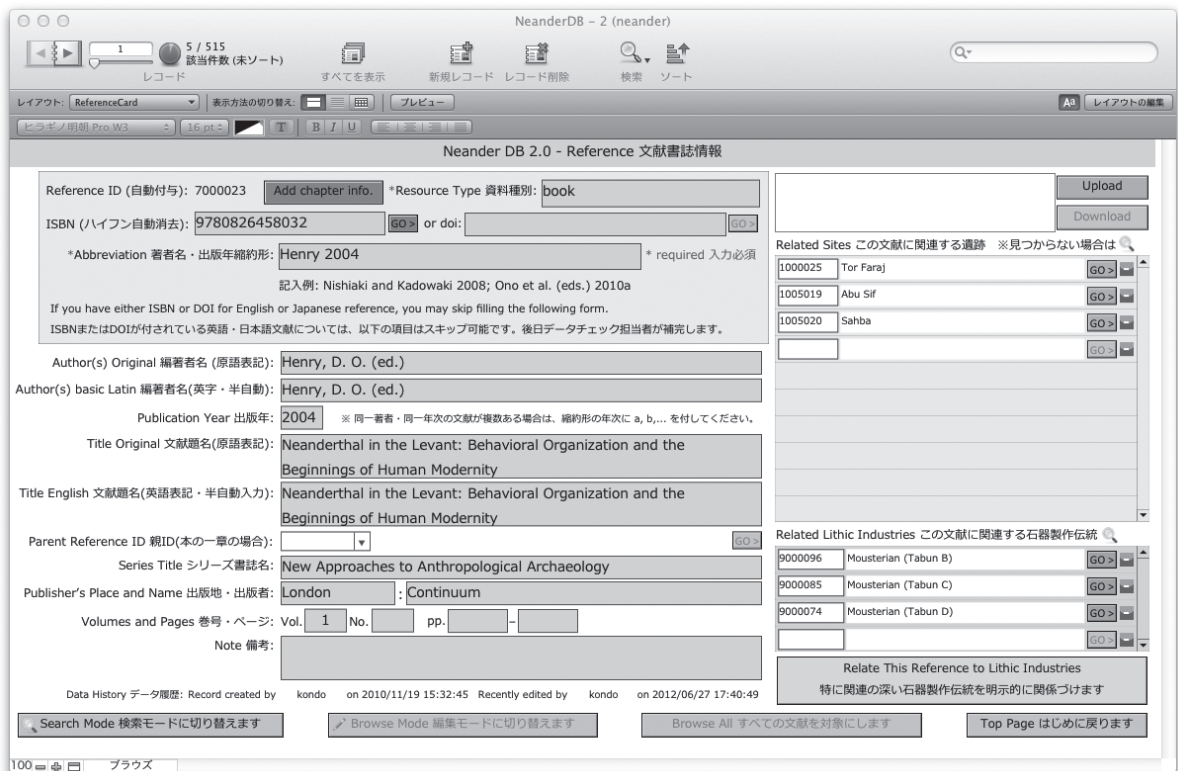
NeanderDB - 2 (neander)

1
5 / 515
該当件数 (未ソート)
レコード
すべてを表示
新規レコード
レコード削除
検索
ソート

レイアウト: ReferenceCard
表示方法の切り替え:
プレビュー
レイアウトの編集

ヒラギノ明朝 Pro W3
16 pt
T
B I U

Neander DB 2.0 - Reference 文献書誌情報

Reference ID (自動付与): 7000023
Add chapter info.
*Resource Type 資料種別: book
ISBN (ハイフン自動消去): 9780826458032
GO >
or doi:
GO >
*Abbreviation 著者名・出版年縮約形: Henry 2004
* required 入力必須
記入例: Nishiaki and Kadowaki 2008; Ono et al. (eds.) 2010a
If you have either ISBN or DOI for English or Japanese reference, you may skip filling the following form.
ISBNまたはDOIが付されている英語・日本語文献については、以下の項目はスキップ可能です。後日データチェック担当者が補完します。

Author(s) Original 編著者名 (原語表記): Henry, D. O. (ed.)
Author(s) basic Latin 編著者名(英字・半自動): Henry, D. O. (ed.)
Publication Year 出版年: 2004
※ 同一著者・同一年次の文献が複数ある場合は、縮約形の年次に a, b,... を付してください。
Title Original 文献題名(原語表記): Neanderthal in the Levant: Behavioral Organization and the Beginnings of Human Modernity
Title English 文献題名(英語表記・半自動入力): Neanderthal in the Levant: Behavioral Organization and the Beginnings of Human Modernity
Parent Reference ID 親ID(本の一章の場合):
GO >
Series Title シリーズ書誌名: New Approaches to Anthropological Archaeology
Publisher's Place and Name 出版地・出版者: London : Continuum
Volumes and Pages 巻号・ページ: Vol. 1 No. pp. –
Note 備考:

Data History データ履歴: Record created by kondo on 2010/11/19 15:32:45 Recently edited by kondo on 2012/06/27 17:40:49

Upload
Download
Related Sites この文献に関連する遺跡 ※見つからない場合は
| 1000025 | Tor Faraj | GO > |
| 1005019 | Abu Sif | GO > |
| 1005020 | Sahba | GO > |
| | | GO > |

Related Lithic Industries この文献に関連する石器製作伝統
| 9000096 | Mousterian (Tabun B) | GO > |
| 9000085 | Mousterian (Tabun C) | GO > |
| 9000074 | Mousterian (Tabun D) | GO > |
| | | GO > |

Relate This Reference to Lithic Industries
特に関連の深い石器製作伝統を明示的に関係づけます

Search Mode 検索モードに切り替えます
Browse Mode 編集モードに切り替えます
Browse All すべての文献を対象にします
Top Page はじめに戻ります

100
ブラウズ